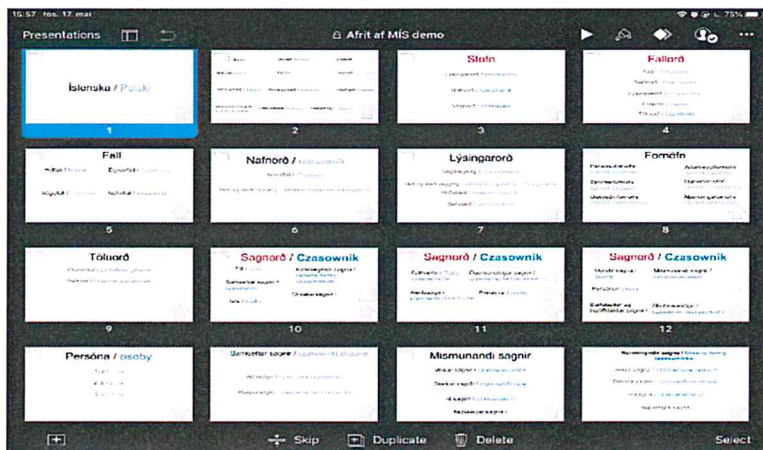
15:57 fös. 17. maí

75%

Presentations

Afrit af MÍS demo

Íslenska / Polski

1

2

Stofn

3

Fallorð

4

Fall

5

Nafnorð / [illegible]

6

Lýsingarorð

7

Fornöfn

8

Töluorð

9

Sagnorð / Czasownik

10

Sagnorð / Czasownik

11

Sagnorð / Czasownik

12

Persóna / osoby

Mismunandi sagnir

Skip

Duplicate

Delete

Select